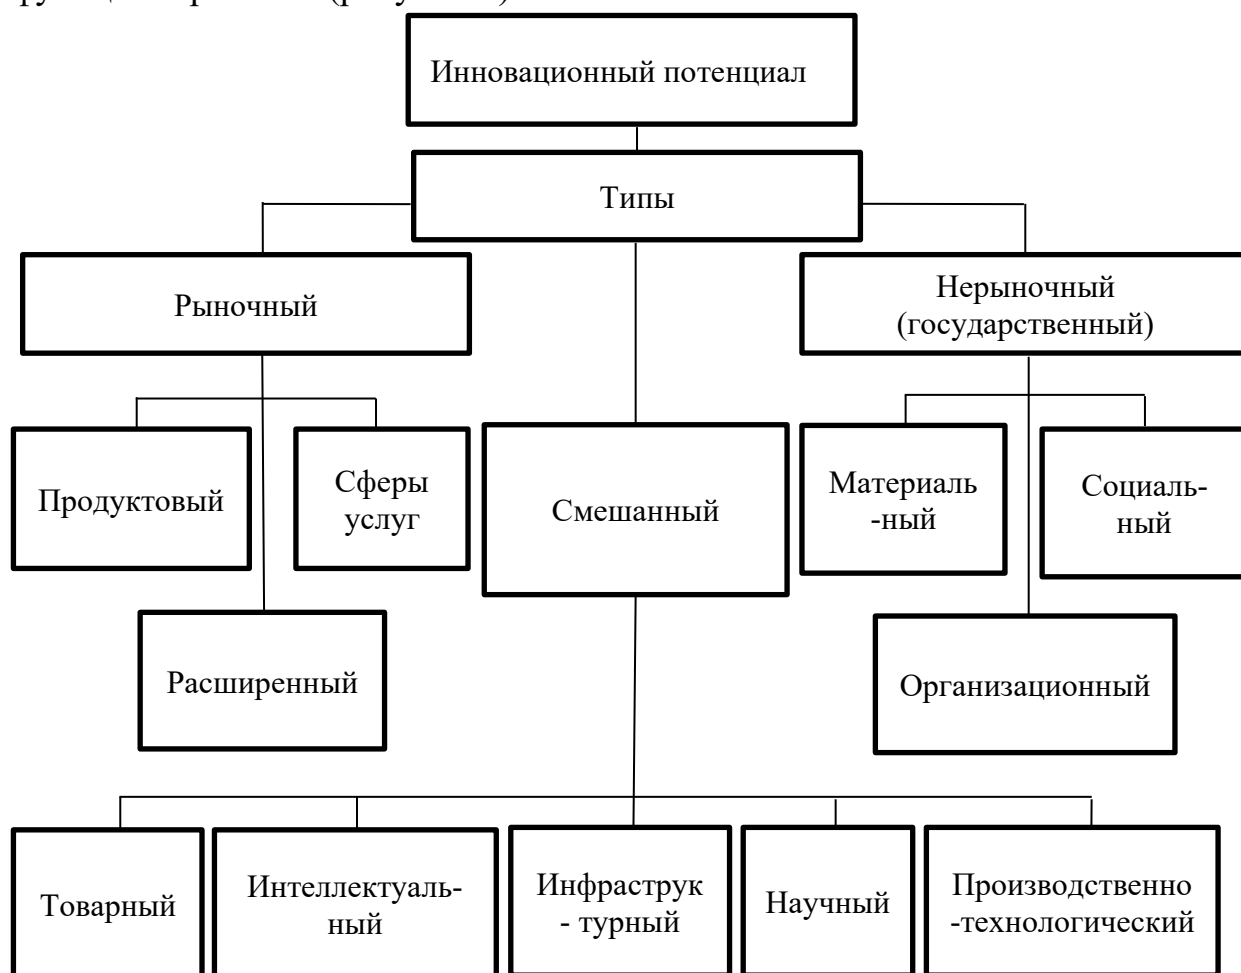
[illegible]

Инновационный потенциал

Типы

Рыночный

Нерыночный (государственный)

Продуктовый

Сферы услуг

Смешанный

Материаль -ный

Социаль- ный

Расширенный

Организационный

Товарный

Интеллектуаль- ный

Инфраструк - турный

Научный

Производственно -технологический